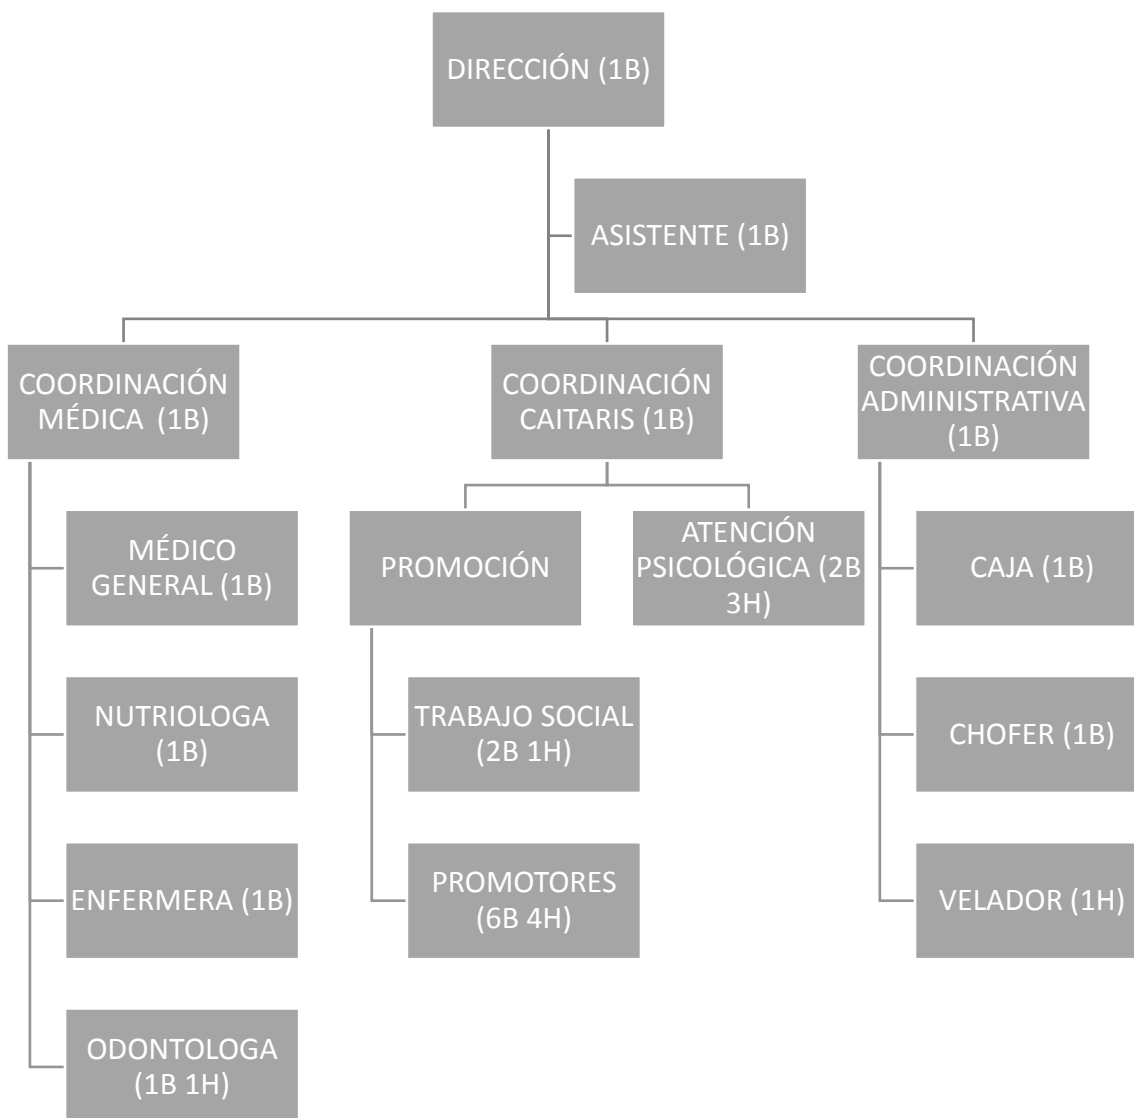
DIRECCIÓN (1B)

ASISTENTE (1B)

COORDINACIÓN MÉDICA (1B)

COORDINACIÓN CAITARIS (1B)

COORDINACIÓN ADMINISTRATIVA (1B)

MÉDICO GENERAL (1B)

NUTRIOLOGA (1B)

ENFERMERA (1B)

ODONTOLOGA (1B 1H)

PROMOCIÓN

ATENCIÓN PSICOLÓGICA (2B 3H)

TRABAJO SOCIAL (2B 1H)

PROMOTORES (6B 4H)

CAJA (1B)

CHOFER (1B)

VELADOR (1H)